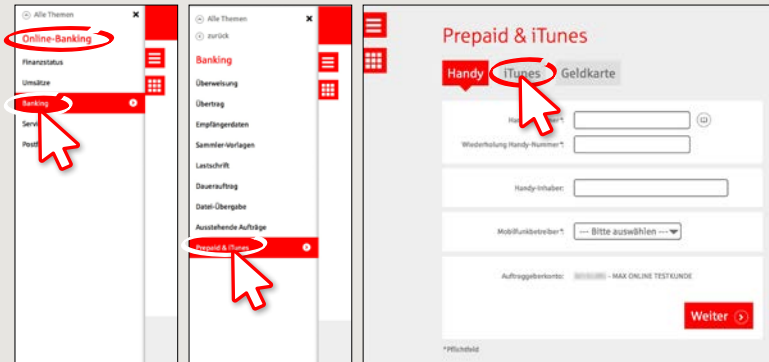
Alle Themen
Online-Banking
Finanzstatus
Umsätze
Banking
Servi
Postf

Alle Themen
zurück
Banking
Überweisung
Übertrag
Empfängerdaten
Sammler-Vorlagen
Lastschrift
Dauerauftrag
Datei-Übergabe
Ausstehende Aufträge
Prepaid & iTunes

Prepaid & iTunes
Handy
iTunes
Geldkarte
Handy-Nummer*:
Wiederholung Handy-Nummer*:
Handy-Inhaber:
Mobilfunkbetreiber*:
--- Bitte auswählen ---
Auftraggeberkonto:
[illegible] - MAX ONLINE TESTKUNDE
Weiter
*Pflichtfeld